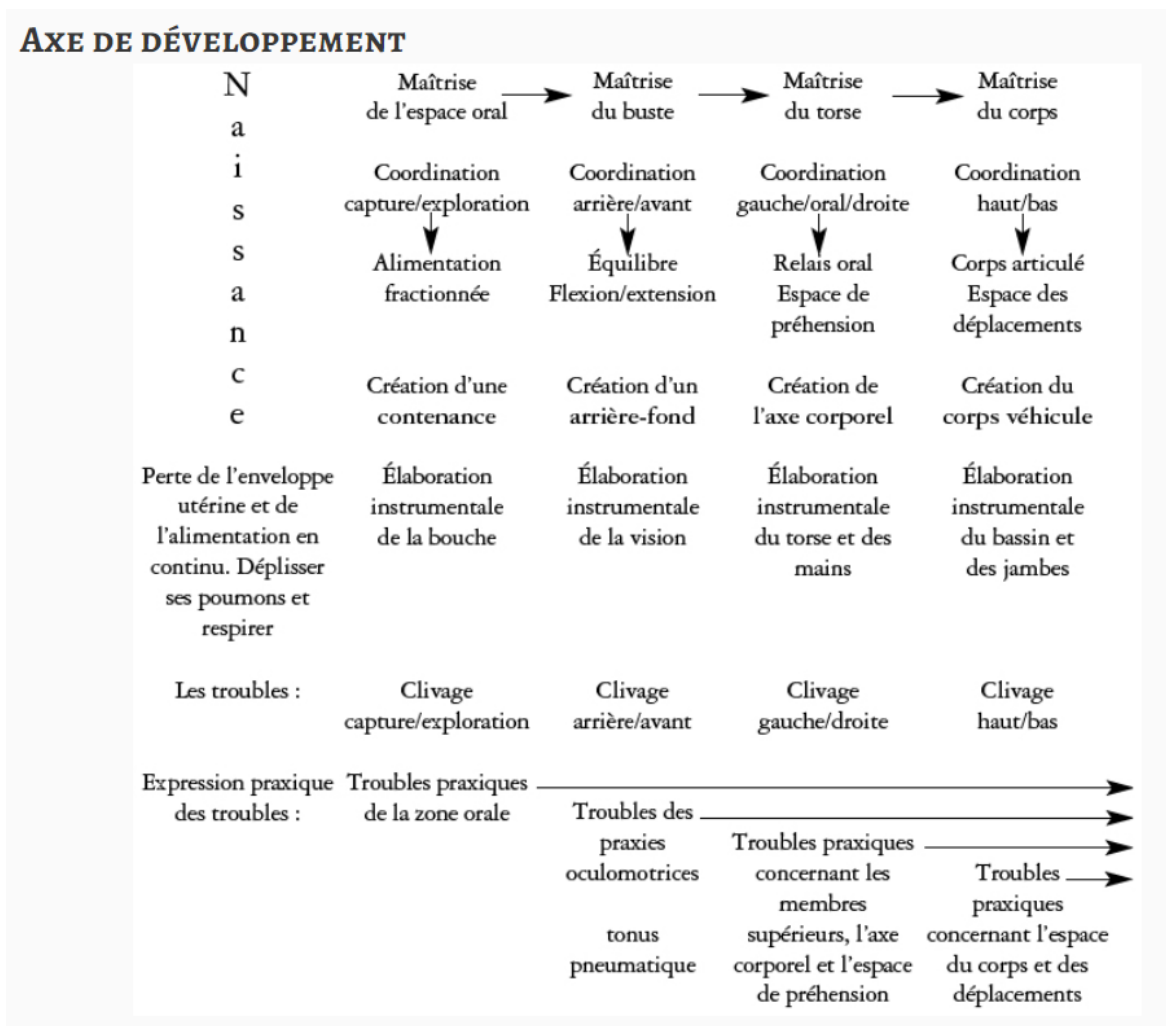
AXE DE DÉVELOPPEMENT

N a i s s a n c e

Maîtrise de l'espace oral → Maîtrise du buste → Maîtrise du torse → Maîtrise du corps

Coordination capture/exploration
Alimentation fractionnée

Coordination arrière/avant
Équilibre Flexion/extension

Coordination gauche/oral/droite
Relais oral Espace de préhension

Coordination haut/bas
Corps articulé Espace des déplacements

Création d'une contenance

Création d'un arrière-fond

Création de l'axe corporel

Création du corps véhicule

Perte de l'enveloppe utérine et de l'alimentation en continu. Déplisser ses poumons et respirer

Élaboration instrumentale de la bouche

Élaboration instrumentale de la vision

Élaboration instrumentale du torse et des mains

Élaboration instrumentale du bassin et des jambes

Les troubles :

Clivage capture/exploration

Clivage arrière/avant

Clivage gauche/droite

Clivage haut/bas

Expression praxique des troubles :

Troubles praxiques de la zone orale

Troubles des praxies oculomotrices

tonus pneumatique

Troubles praxiques concernant les membres supérieurs, l'axe corporel et l'espace de préhension

Troubles praxiques concernant l'espace du corps et des déplacements